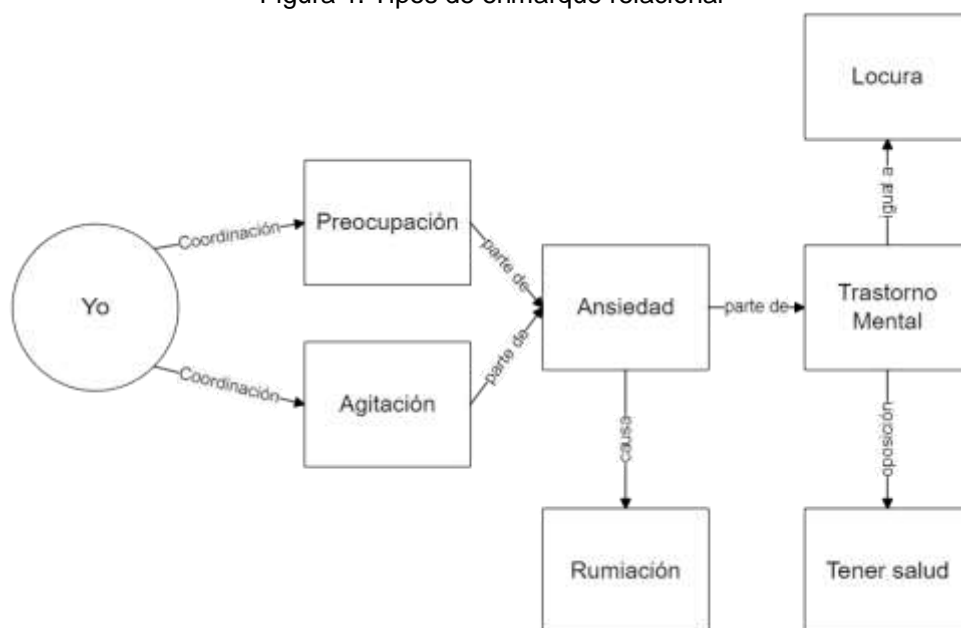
Figura 1. Tipos de enmarque relacional

Locura

igual a

Preocupación

Coordinación

parte de

Yo

Ansiedad

parte de

Trastorno Mental

Coordinación

parte de

Agitación

causa

oposición

Rumiación

Tener salud